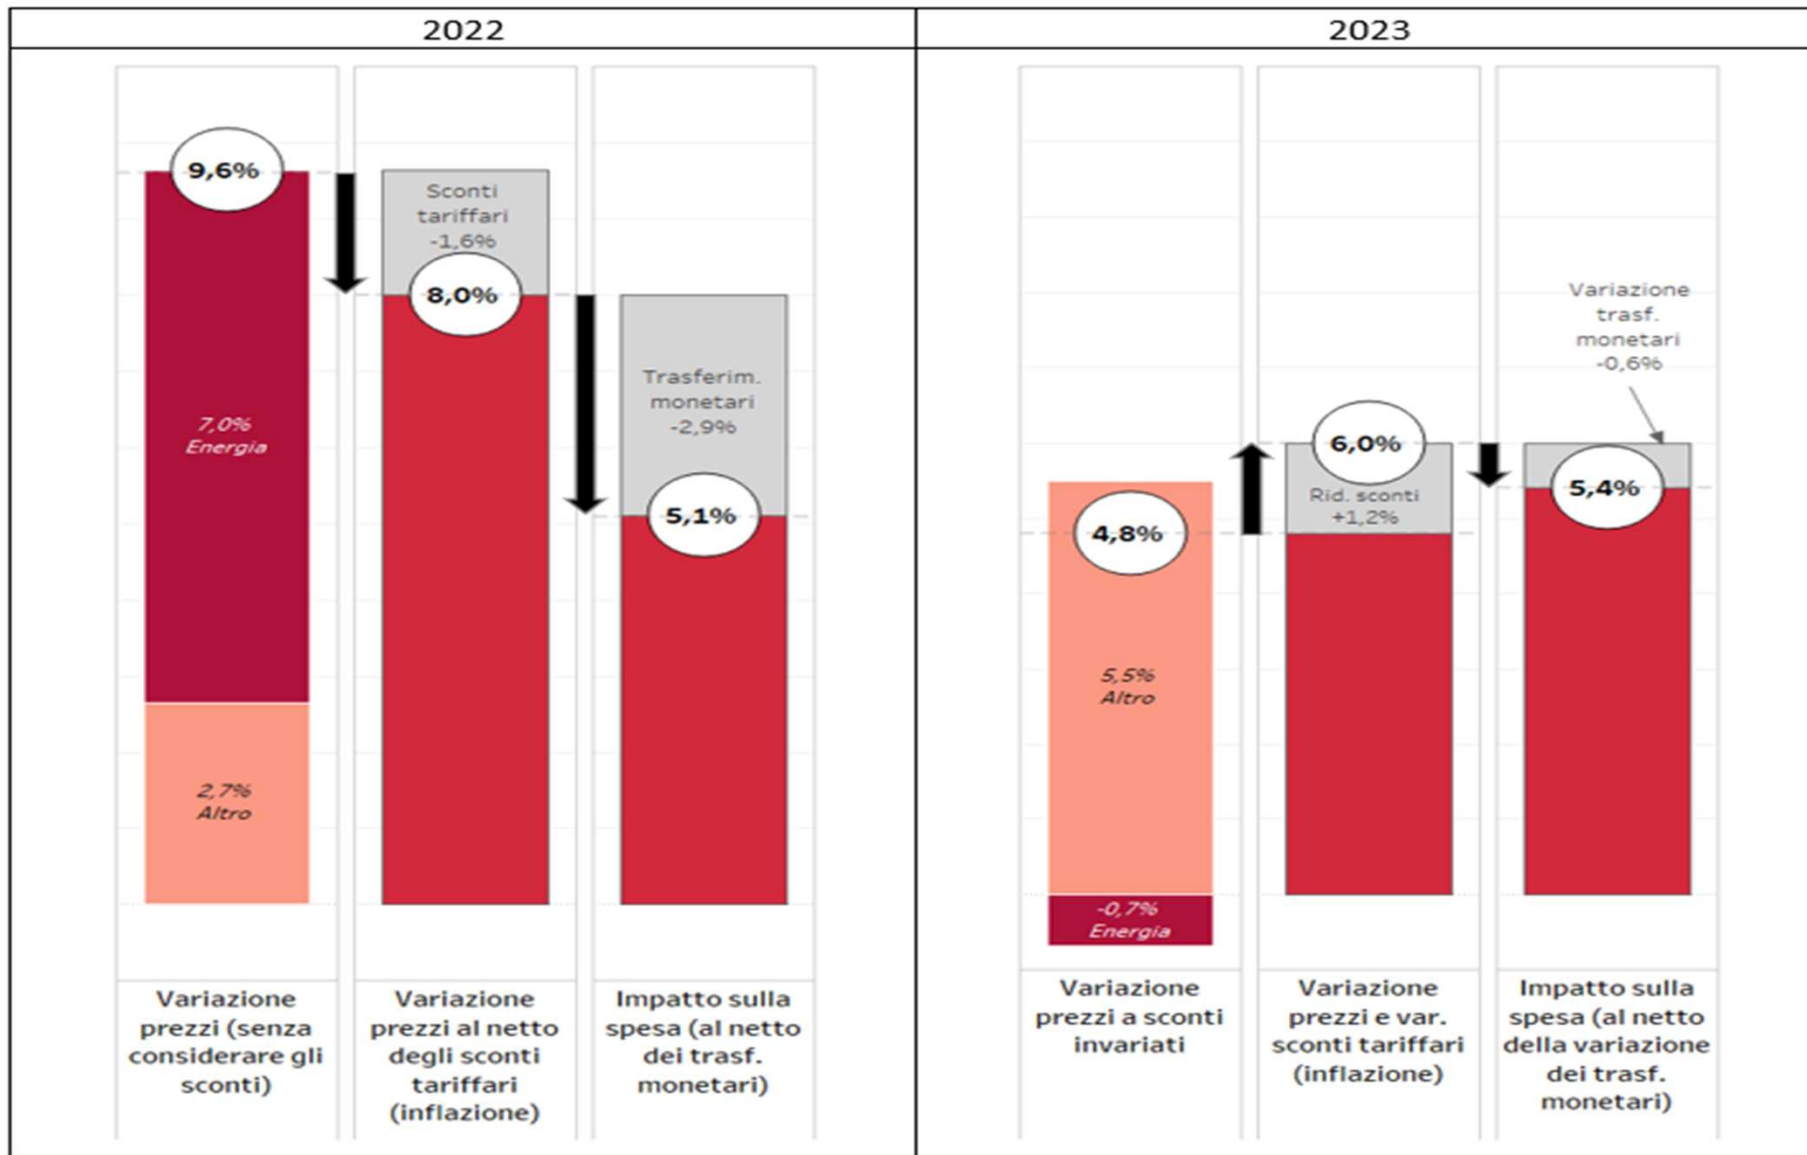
2022

2023

9,6%

Sconti tariffari -1,6%

8,0%

7,0% Energia

Trasferim. monetari -2,9%

5,1%

2,7% Altro

Variazione prezzi (senza considerare gli sconti)

Variazione prezzi al netto degli sconti tariffari (inflazione)

Impatto sulla spesa (al netto dei trasf. monetari)

Variazione trasf. monetari -0,6%

6,0%

Rid. sconti +1,2%

5,4%

4,8%

5,5% Altro

-0,7% Energia

Variazione prezzi a sconti invariati

Variazione prezzi e var. sconti tariffari (inflazione)

Impatto sulla spesa (al netto della variazione dei trasf. monetari)